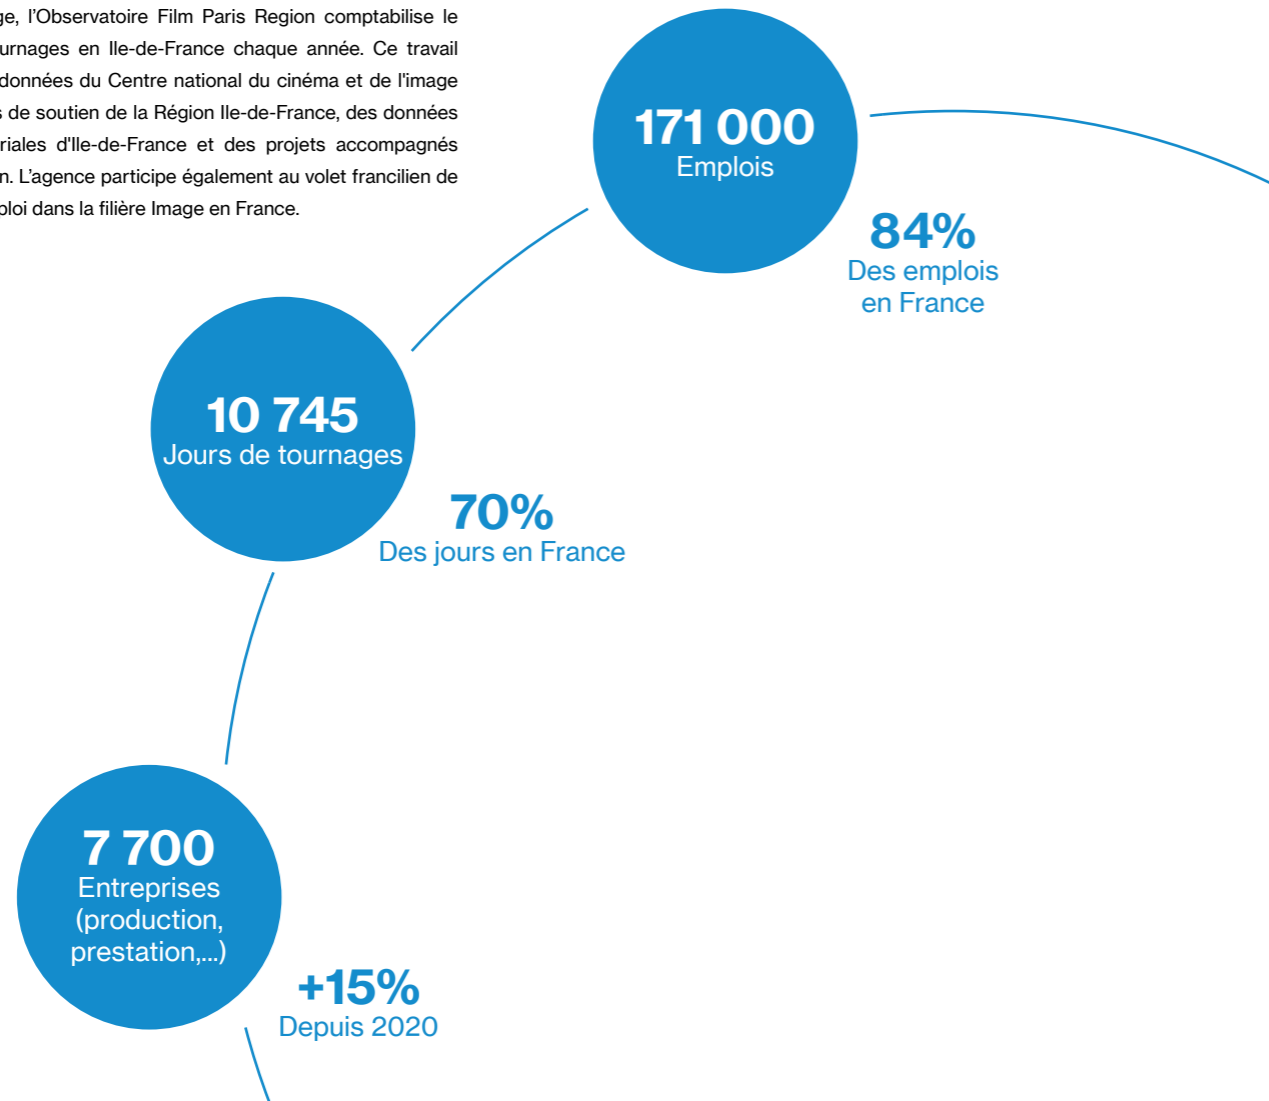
ge, l'Observatoire Film Paris Region comptabilise le urnages en Ile-de-France chaque année. Ce travail données du Centre national du cinéma et de l'image s de soutien de la Région Ile-de-France, des données riales d'Ile-de-France et des projets accompagnés n. L'agence participe également au volet francilien de oloi dans la filière Image en France.

171 000
Emplois

84%
Des emplois en France

10 745
Jours de tournages

70%
Des jours en France

7 700
Entreprises (production, prestation,...)

+15%
Depuis 2020